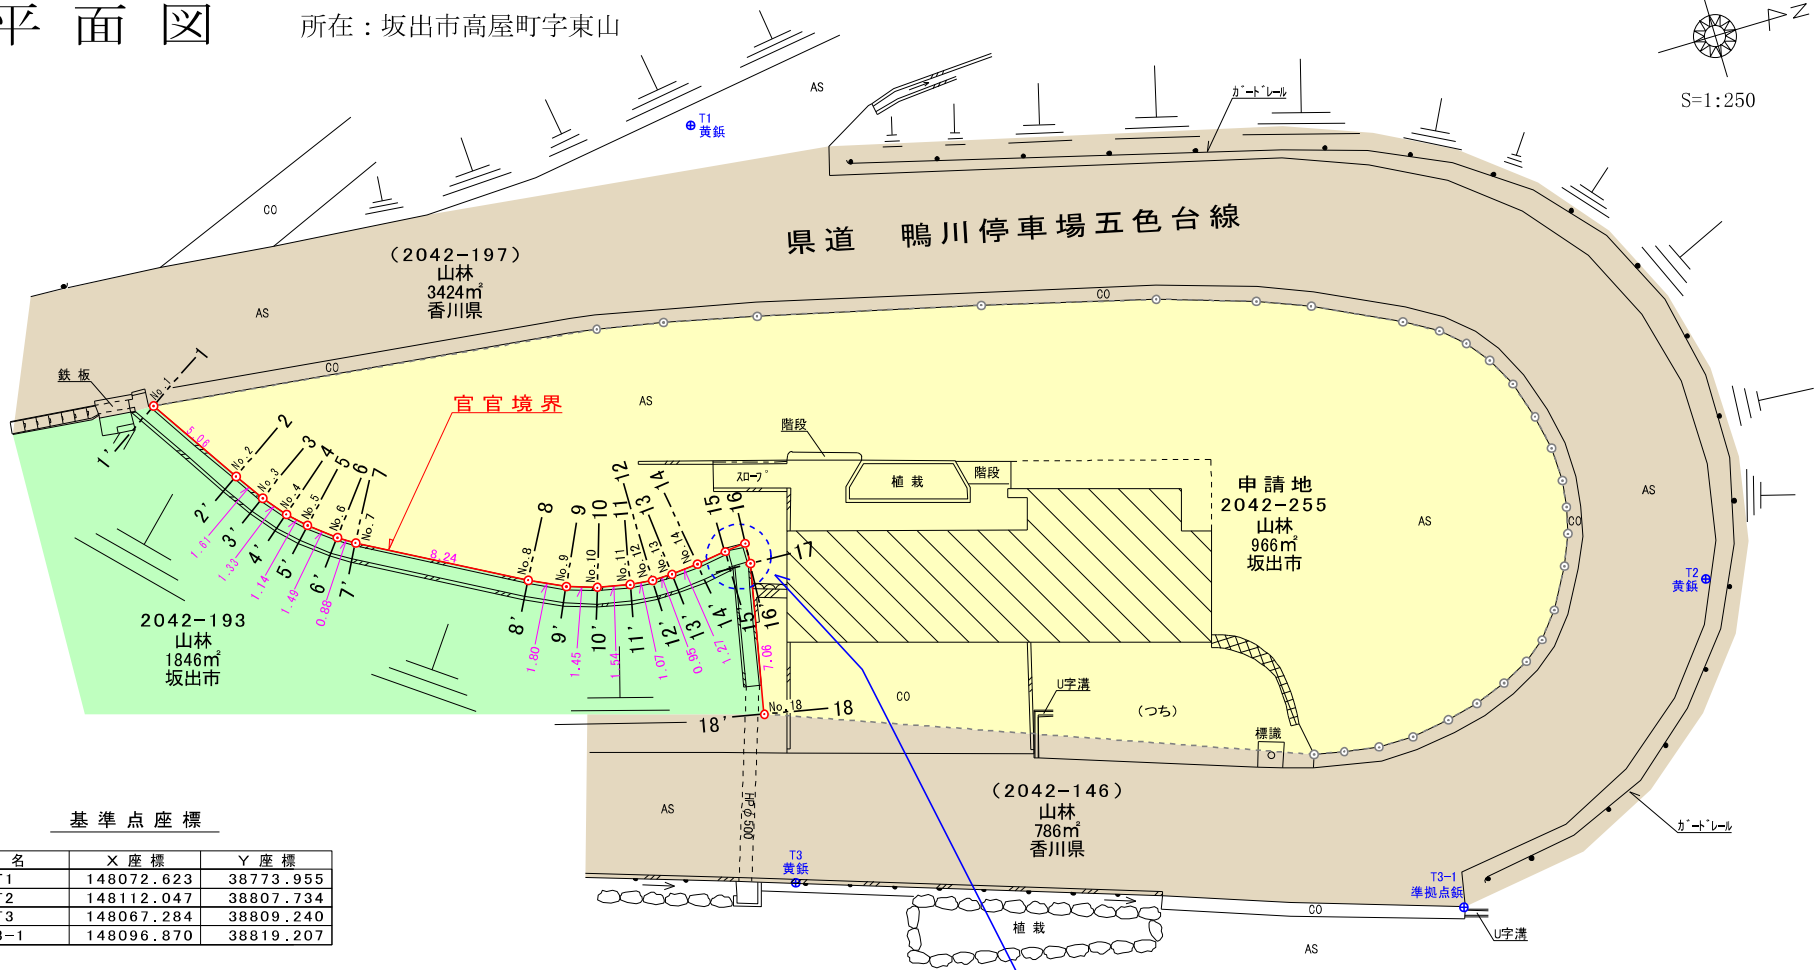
平 面 図　所在：坂出市高屋町字東山

S=1:250

N

AS

T1
黄鋲

ｶﾞｰﾄﾞﾚｰﾙ

CO

県道　鴨川停車場五色台線

（2042−197）
山林
3424㎡
香川県

AS

CO

CO

鉄板

No.1

1

1'

官官境界

AS

階段

植栽

階段

スロープ

申請地
2042−255
山林
966㎡
坂出市

AS

CO

AS

T2
黄鋲

2 3 4 5 6 7

No.2 No.3 No.4 No.5 No.6 No.7

2' 3' 4' 5' 6' 7'

5.08

1.61 1.33 1.14 1.49 0.88

8.24

8 9 10 11 12 13 14 15 16 17

No.8 No.9 No.10 No.11 No.12 No.13 No.14

8' 9' 10' 11' 12' 13' 14' 15' 16'

1.80 1.45 1.54 1.07 0.95 1.27

7.06

2042−193
山林
1846㎡
坂出市

No.18

18

18'

CO

U字溝

（つち）

標識

HPφ500

AS

（2042−146）
山林
786㎡
香川県

ｶﾞｰﾄﾞﾚｰﾙ

T3
黄鋲

T3−1
準拠点鋲

CO

植栽

U字溝

AS

基準点座標

| 名 | X 座 標 | Y 座 標 |
|---|---|---|
| T1 | 148072.623 | 38773.955 |
| T2 | 148112.047 | 38807.734 |
| T3 | 148067.284 | 38809.240 |
| 3−1 | 148096.870 | 38819.207 |